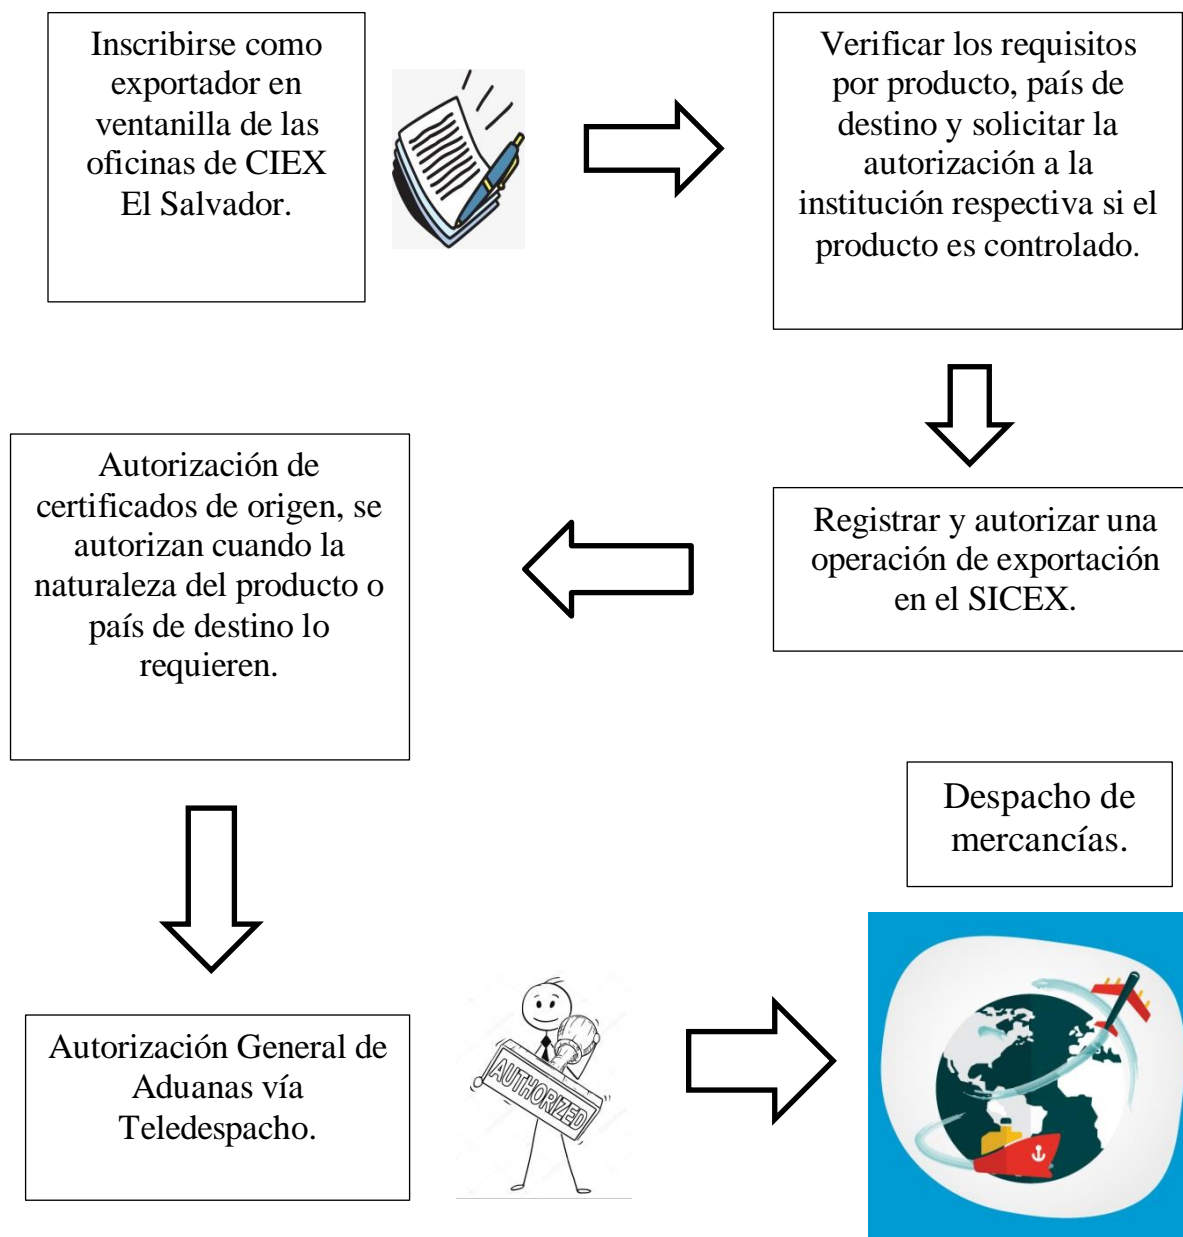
Inscribirse como exportador en ventanilla de las oficinas de CIEX El Salvador.

Verificar los requisitos por producto, país de destino y solicitar la autorización a la institución respectiva si el producto es controlado.

Registrar y autorizar una operación de exportación en el SICEX.

Autorización de certificados de origen, se autorizan cuando la naturaleza del producto o país de destino lo requieren.

Autorización General de Aduanas vía Teledespacho.

AUTHORIZED

Despacho de mercancías.